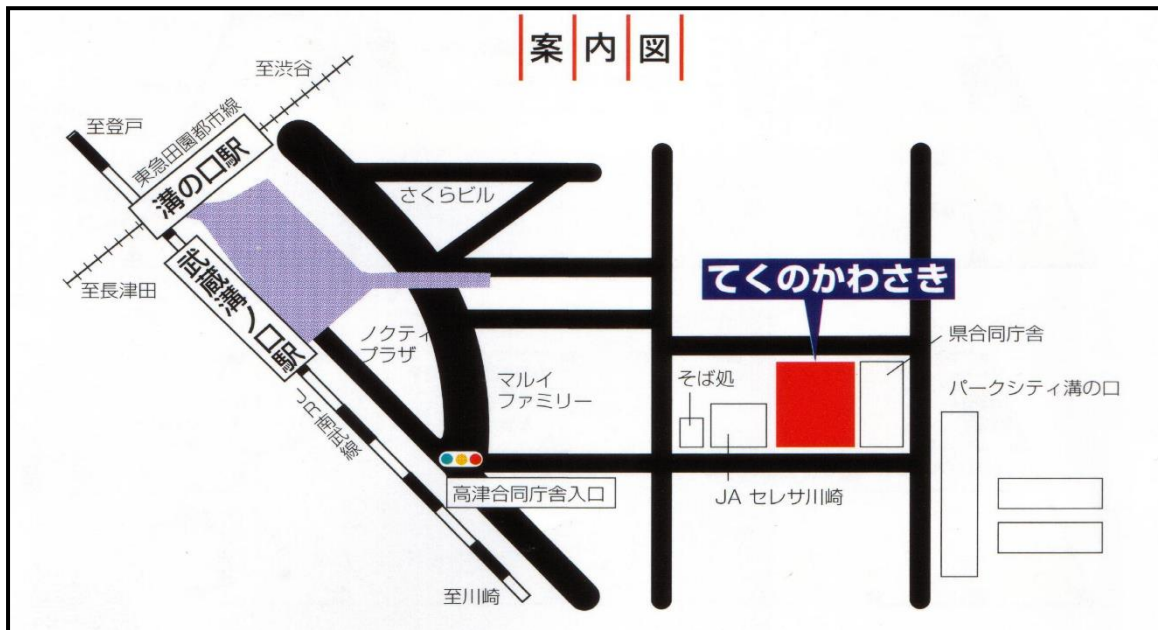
案内図

至渋谷

至登戸

東急田園都市線

溝の口駅

さくらビル

武蔵溝ノ口駅

至長津田

てくのかわさき

ノクティプラザ

県合同庁舎

マルイファミリー

そば処

パークシティ溝の口

JR南武線

高津合同庁舎入口

JA セレサ川崎

至川崎